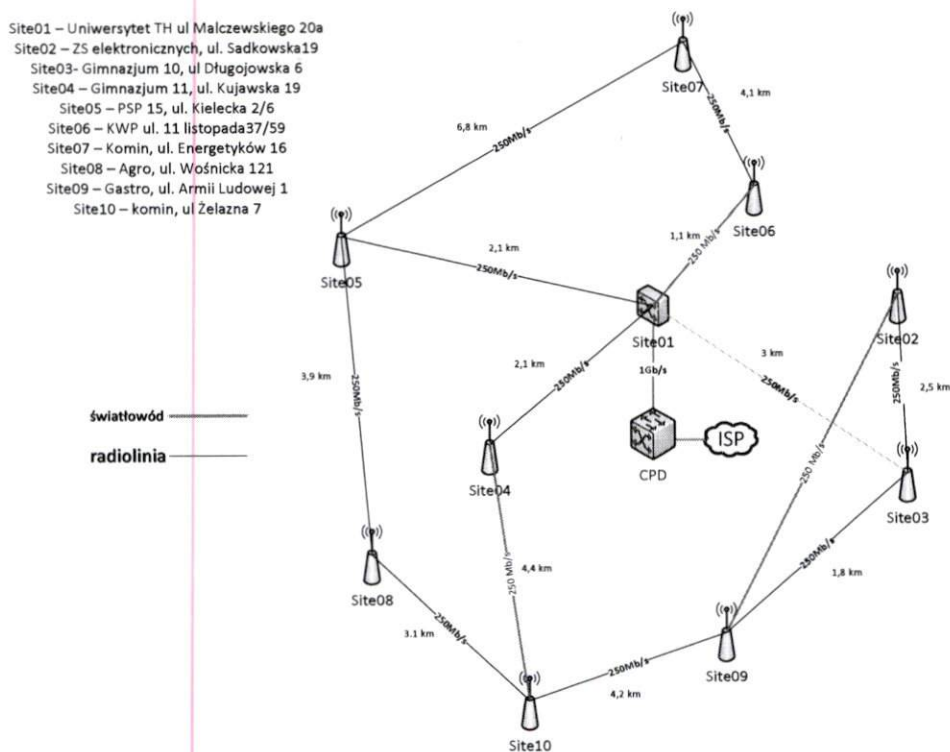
Site01 – Uniwersytet TH ul Malczewskiego 20a
Site02 – ZS elektronicznych, ul. Sadkowska19
Site03- Gimnazjum 10, ul Długojowska 6
Site04 – Gimnazjum 11, ul. Kujawska 19
Site05 – PSP 15, ul. Kielecka 2/6
Site06 – KWP ul. 11 listopada37/59
Site07 – Komin, ul. Energetyków 16
Site08 – Agro, ul. Wośnicka 121
Site09 – Gastro, ul. Armii Ludowej 1
Site10 – komin, ul Żelazna 7

światłowód
radiolinia

Site07
4,1 km
250Mb/s
6,8 km
250Mb/s
Site06
1,1 km
250 Mb/s
Site05
2,1 km
250Mb/s
Site01
Site02
3 km
250Mb/s
2,5 km
250Mb/s
3,9 km
250Mb/s
2,1 km
250Mb/s
1Gb/s
CPD
ISP
Site04
Site03
250 Mb/s
4,4 km
250 Mb/s
250Mb/s
1,8 km
Site08
3.1 km
250Mb/s
Site09
250Mb/s
4,2 km
Site10